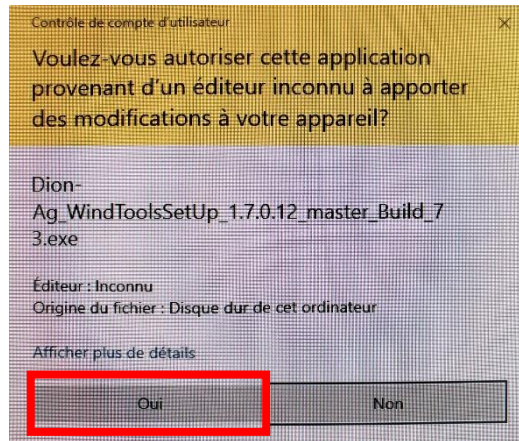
Contrôle de compte d'utilisateur

×

Voulez-vous autoriser cette application provenant d'un éditeur inconnu à apporter des modifications à votre appareil?

Dion-Ag_WindToolsSetUp_1.7.0.12_master_Build_73.exe

Éditeur : Inconnu
Origine du fichier : Disque dur de cet ordinateur

Afficher plus de détails

Oui

Non